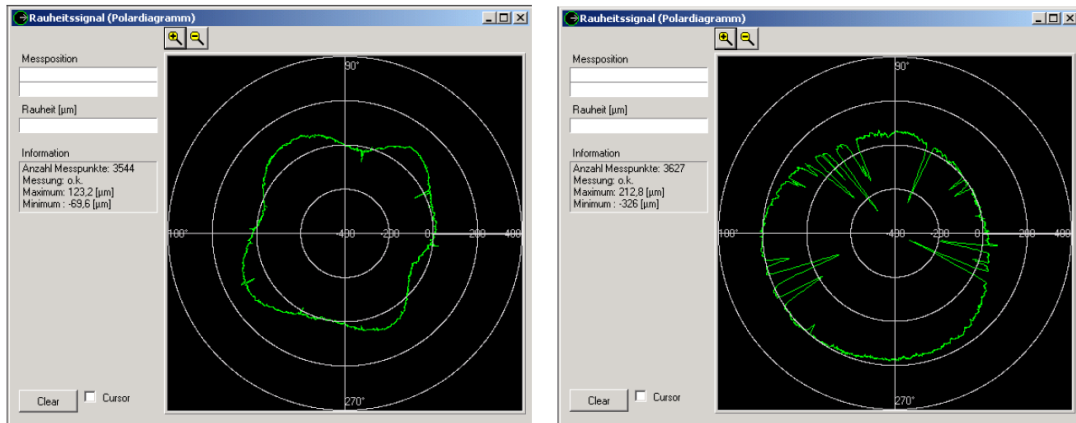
Rauheitssignal (Polardiagramm)

Messposition

Rauheit [µm]

Information
Anzahl Messpunkte: 3544
Messung: o.k.
Maximum: 123,2 [µm]
Minimum : -69,6 [µm]

90°
180°
-400
-200
0
200
400
270°

Clear
Cursor

Rauheitssignal (Polardiagramm)

Messposition

Rauheit [µm]

Information
Anzahl Messpunkte: 3627
Messung: o.k.
Maximum: 212,8 [µm]
Minimum : -326 [µm]

90°
180°
-400
-200
0
200
400
270°

Clear
Cursor